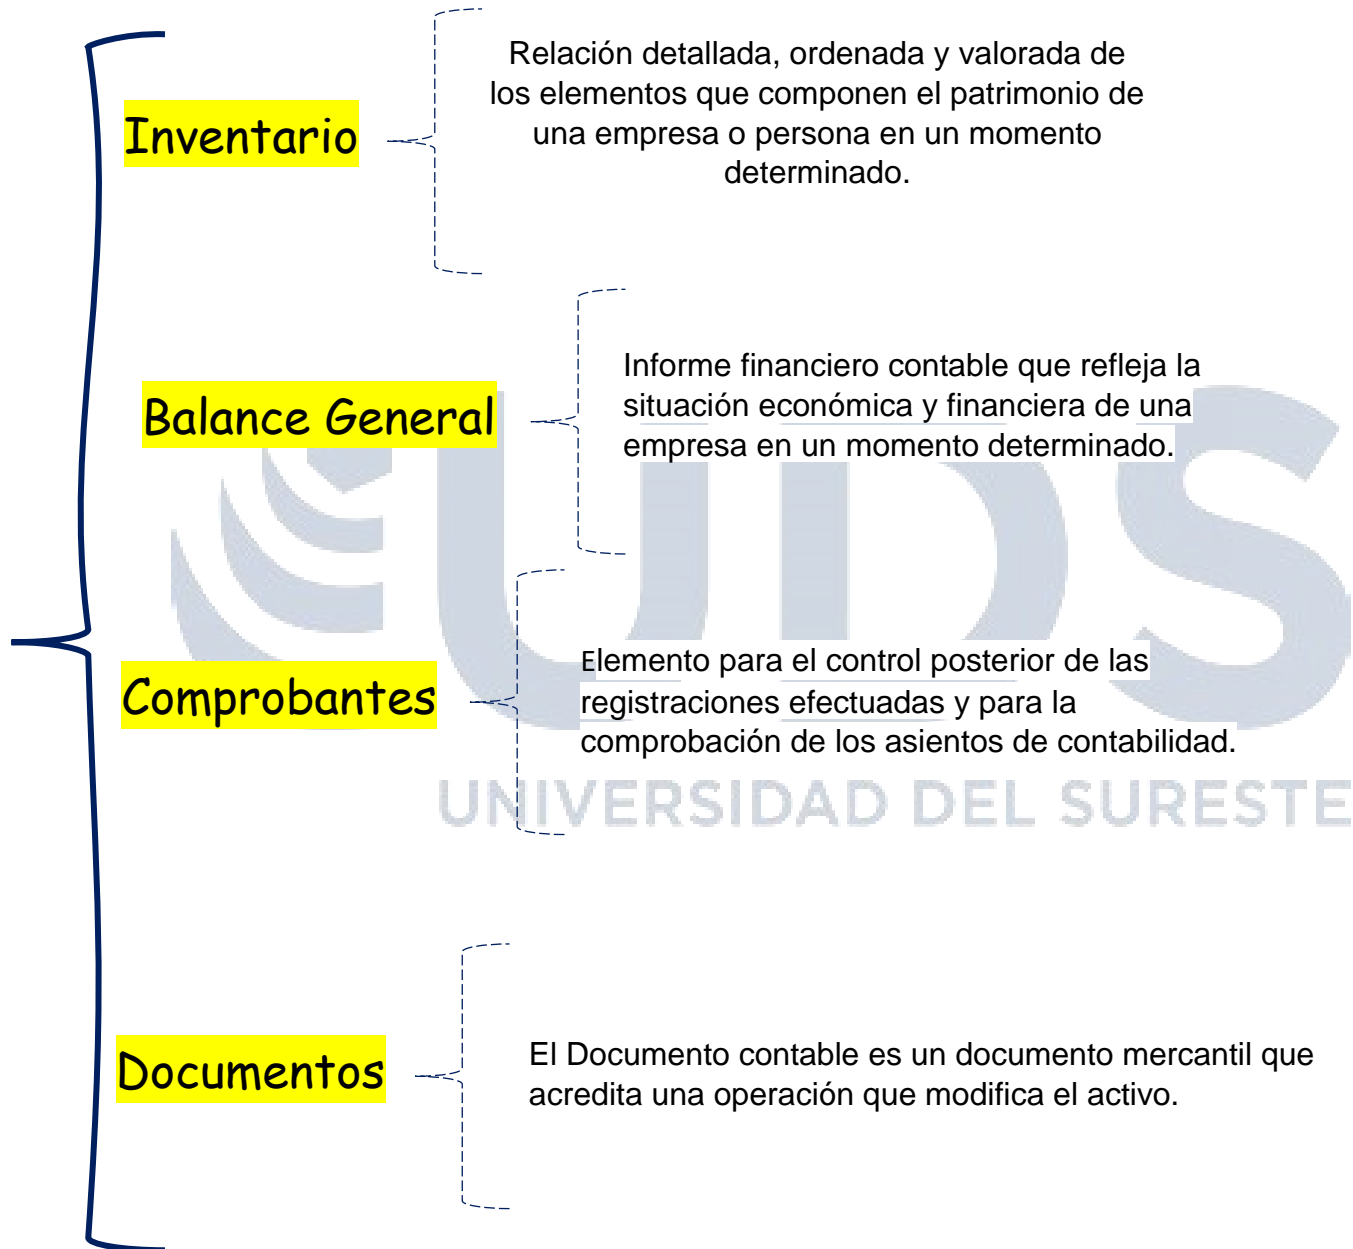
Inventario

Relación detallada, ordenada y valorada de los elementos que componen el patrimonio de una empresa o persona en un momento determinado.

Balance General

Informe financiero contable que refleja la situación económica y financiera de una empresa en un momento determinado.

Comprobantes

Elemento para el control posterior de las registraciones efectuadas y para la comprobación de los asientos de contabilidad.

UDS
UNIVERSIDAD DEL SURESTE

Documentos

El Documento contable es un documento mercantil que acredita una operación que modifica el activo.